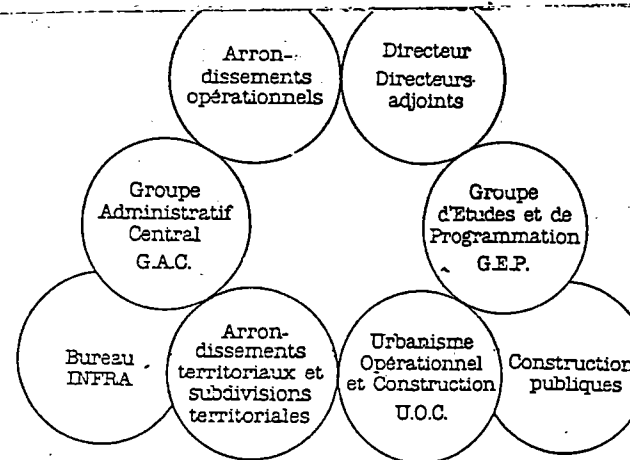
Arrondissements opérationnels

Directeur Directeurs adjoints

Groupe Administratif Central G.A.C.

Groupe d'Etudes et de Programmation G.E.P.

Bureau INFRA

Arrondissements territoriaux et subdivisions territoriales

Urbanisme Opérationnel et Construction U.O.C.

Construction publiques